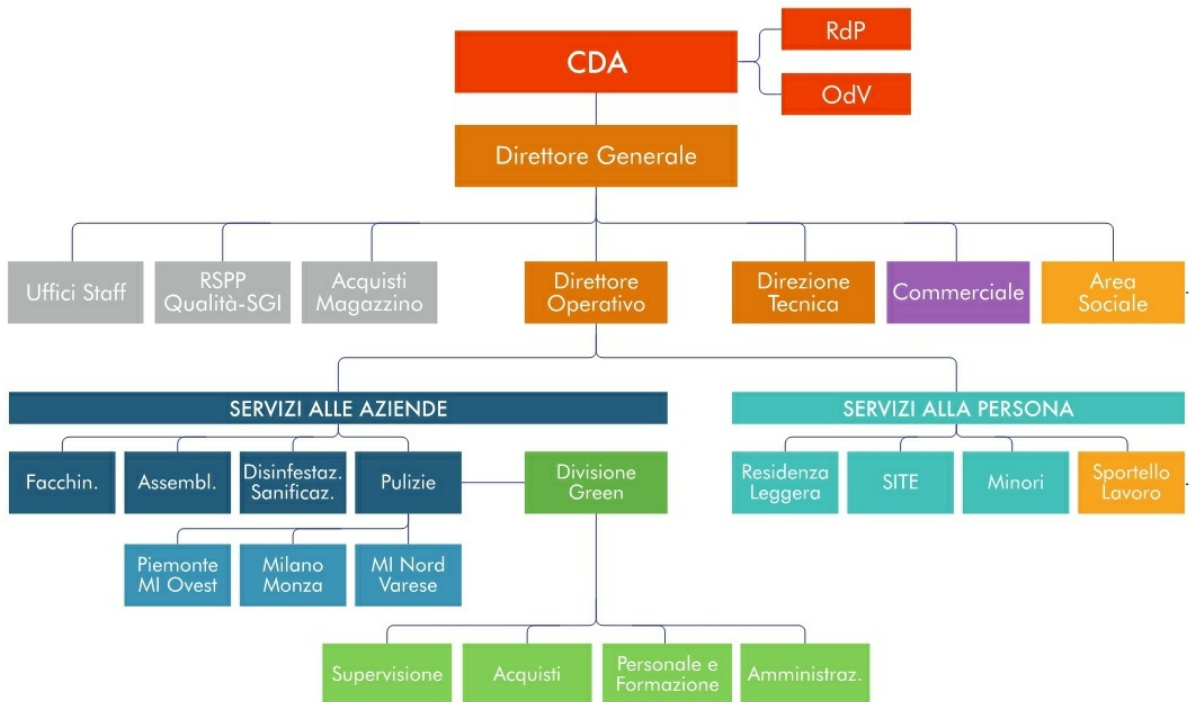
CDA

RdP

OdV

Direttore Generale

Uffici Staff

RSPP Qualità-SGI

Acquisti Magazzino

Direttore Operativo

Direzione Tecnica

Commerciale

Area Sociale

SERVIZI ALLE AZIENDE

SERVIZI ALLA PERSONA

Facchin.

Assembl.

Disinfestaz. Sanificaz.

Pulizie

Divisione Green

Residenza Leggera

SITE

Minori

Sportello Lavoro

Piemonte MI Ovest

Milano Monza

MI Nord Varese

Supervisione

Acquisti

Personale e Formazione

Amministraz.